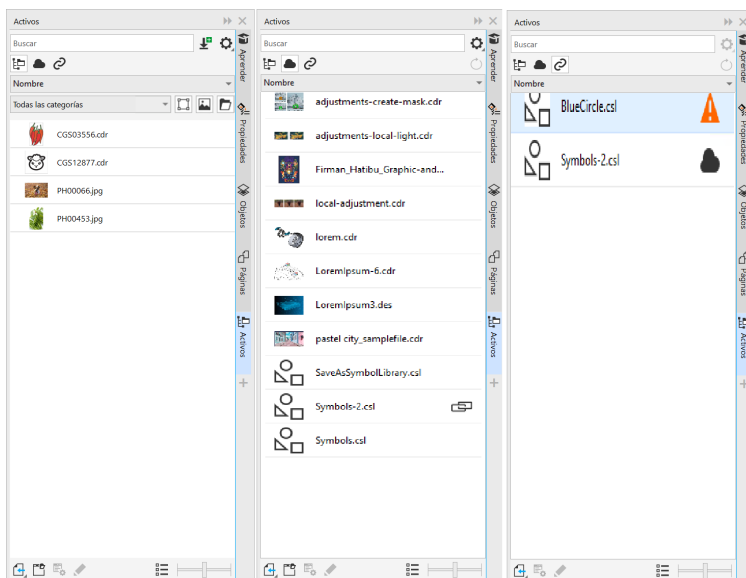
Activos

Buscar

Nombre

Todas las categorías

CGS03556.cdr

CGS12877.cdr

PH00066.jpg

PH00453.jpg

Aprender

Propiedades

Objetos

Páginas

Activos

Activos

Buscar

Nombre

adjustments-create-mask.cdr

adjustments-local-light.cdr

Firman_Hatibu_Graphic-and...

local-adjustment.cdr

lorem.cdr

LoremIpsum-6.cdr

LoremIpsum3.des

pastel city_samplefile.cdr

SaveAsSymbolLibrary.csl

Symbols-2.csl

Symbols.csl

Aprender

Propiedades

Objetos

Páginas

Activos

Activos

Buscar

Nombre

BlueCircle.csl

Symbols-2.csl

Aprender

Propiedades

Objetos

Páginas

Activos